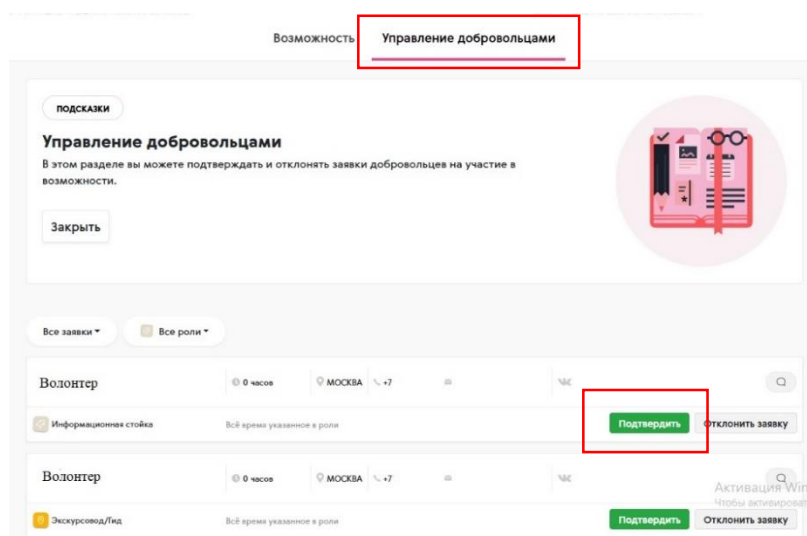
Возможность Управление добровольцами

ПОДСКАЗКИ

Управление добровольцами

В этом разделе вы можете подтверждать и отклонять заявки добровольцев на участие в возможности.

Закрыть

Все заявки ▾ Все роли ▾

Волонтер 0 часов МОСКВА +7 VK

Информационная стойка Всё время указанное в роли Подтвердить Отклонить заявку

Волонтер 0 часов МОСКВА +7 VK

Экскурсовод/Гид Всё время указанное в роли Подтвердить Отклонить заявку

Активация Wi
Чтобы активирова